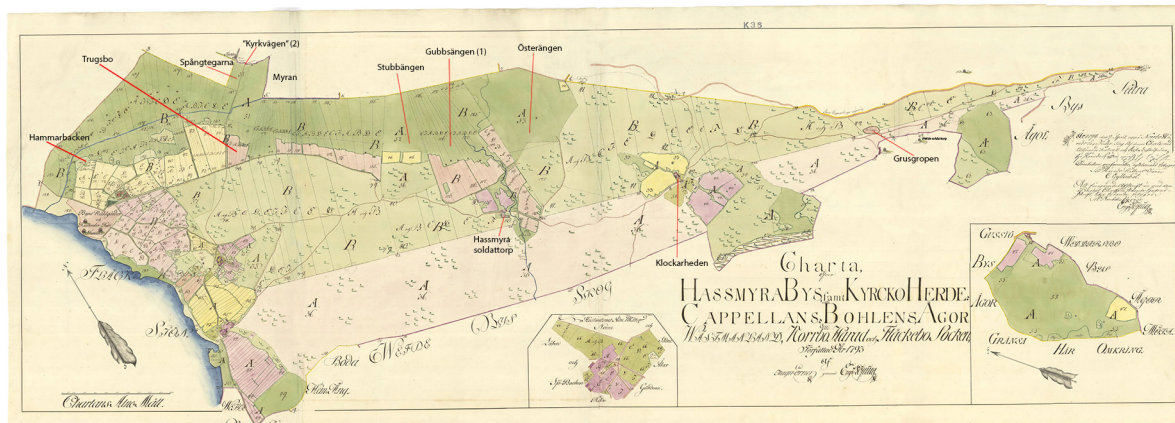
K33

"Kyrkvägen" (2)

Spångtegarna

Trugsbo

Myran

Stubbängen

Gubbsängen (1)

Österängen

Hammarbacken

Grusgropen

Hassmyra soldattorp

Klockarheden

Södra Bys Ägor

Fraöcks Sjön

Skog

Wefors

Boda

Charta, öfver Hassmyra Bys samt Kyrcko Herde- Cappellans Bohlens Ägor uti Westmanland, Norrbo Härad och Hackebo Socken, Författad År 1795 af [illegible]

Charta Alnar Mått

Grissla Bys Ägor

Grängs Här Omkring

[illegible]